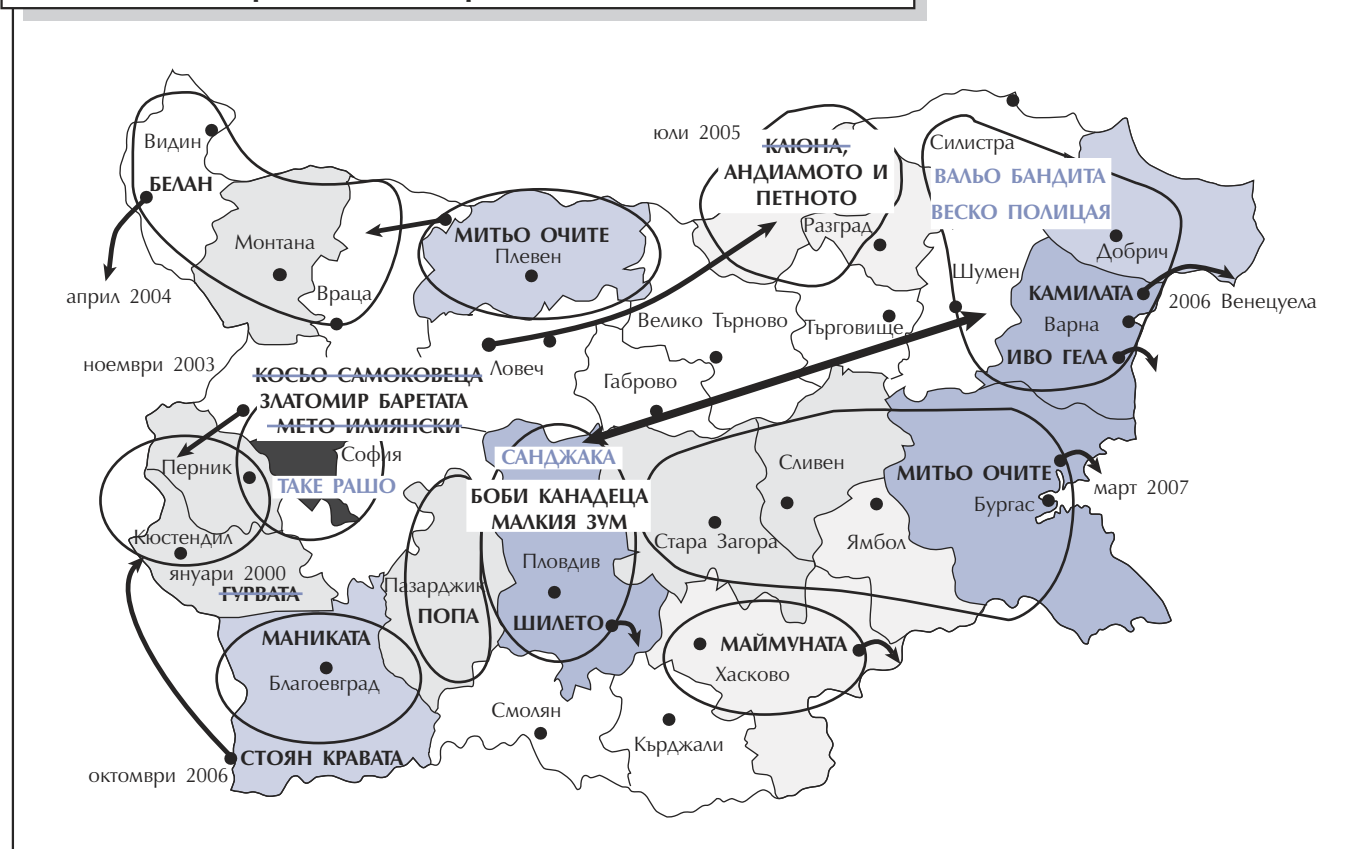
Видин
БЕЛАН
април 2004
Монтана
Враца
МИТЬО ОЧИТЕ
Плевен
юли 2005
КЛЮНА,
АНДИАМОТО И ПЕТНОТО
Разград
Силистра
ВАЛЬО БАНДИТА
ВЕСКО ПОЛИЦАЯ
Добрич
Шумен
КАМИЛАТА
2006 Венецуела
Варна
ИВО ГЕЛА
Велико Търново
Търговище
ноември 2003
КОСЬО САМОКОВЕЦА
ЗЛАТОМИР БАРЕТАТА
МЕТО ИЛИЯНСКИ
Ловеч
Габрово
Перник
София
ТАКЕ РАШО
САНДЖАКА
БОБИ КАНАДЕЦА
МАЛКИЯ ЗУМ
Сливен
МИТЬО ОЧИТЕ
Бургас
март 2007
Кюстендил
януари 2000
ГУРВАТА
Пазарджик
ПОПА
Пловдив
Стара Загора
Ямбол
ШИЛЕТО
МАНИКАТА
Благоевград
МАЙМУНАТА
Хасково
Смолян
Кърджали
СТОЯН КРАВАТА
октомври 2006